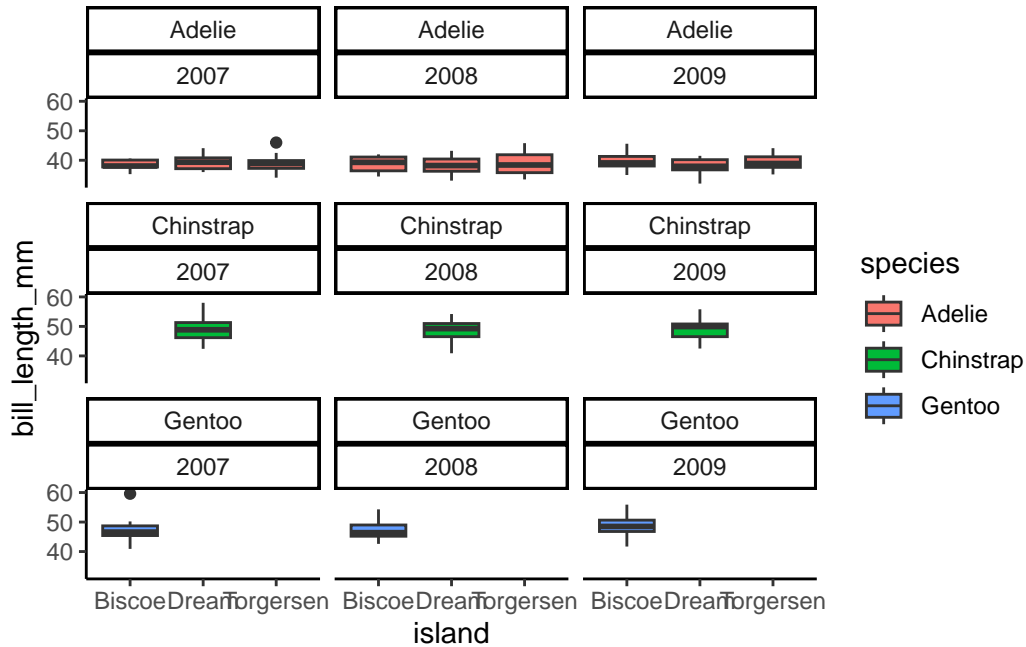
Adelie
2007
Adelie
2008
Adelie
2009
60
50
40
Chinstrap
2007
Chinstrap
2008
Chinstrap
2009
60
50
40
Gentoo
2007
Gentoo
2008
Gentoo
2009
60
50
40
bill_length_mm
Biscoe Dream Torgersen Biscoe Dream Torgersen Biscoe Dream Torgersen
island
species
Adelie
Chinstrap
Gentoo